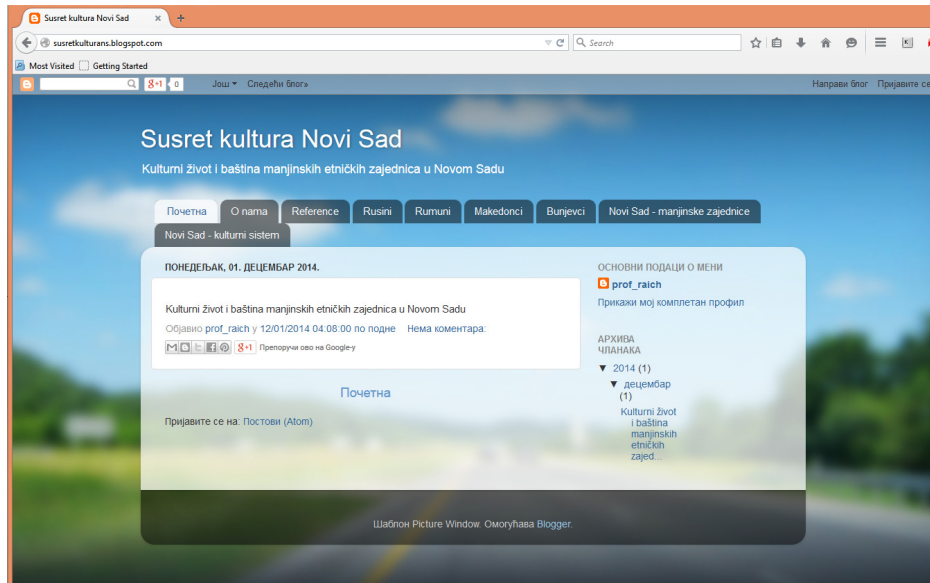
Susret kultura Novi Sad

susretkulturans.blogspot.com

Search

Most Visited   Getting Started

g+1  0   Још ▾   Следећи блог»   Направи блог   Пријавите се

Susret kultura Novi Sad

Kulturni život i baština manjinskih etničkih zajednica u Novom Sadu

Početna | O nama | Reference | Rusini | Rumuni | Makedonci | Bunjevci | Novi Sad - manjinske zajednice | Novi Sad - kulturni sistem

ПОНЕДЕЉАК, 01. ДЕЦЕМБАР 2014.

Kulturni život i baština manjinskih etničkih zajednica u Novom Sadu

Објавио prof_raich у 12/01/2014 04:08:00 по подне   Нема коментара:

g+1  Препоручи ово на Google-у

Почетна

Пријавите се на: Постови (Atom)

ОСНОВНИ ПОДАЦИ О МЕНИ

prof_raich

Прикажи мој комплетан профил

АРХИВА ЧЛАНАКА

▼ 2014 (1)

▼ децембар (1)

Kulturni život i baština manjinskih etničkih zajed...

Шаблон Picture Window. Омогућава Blogger.